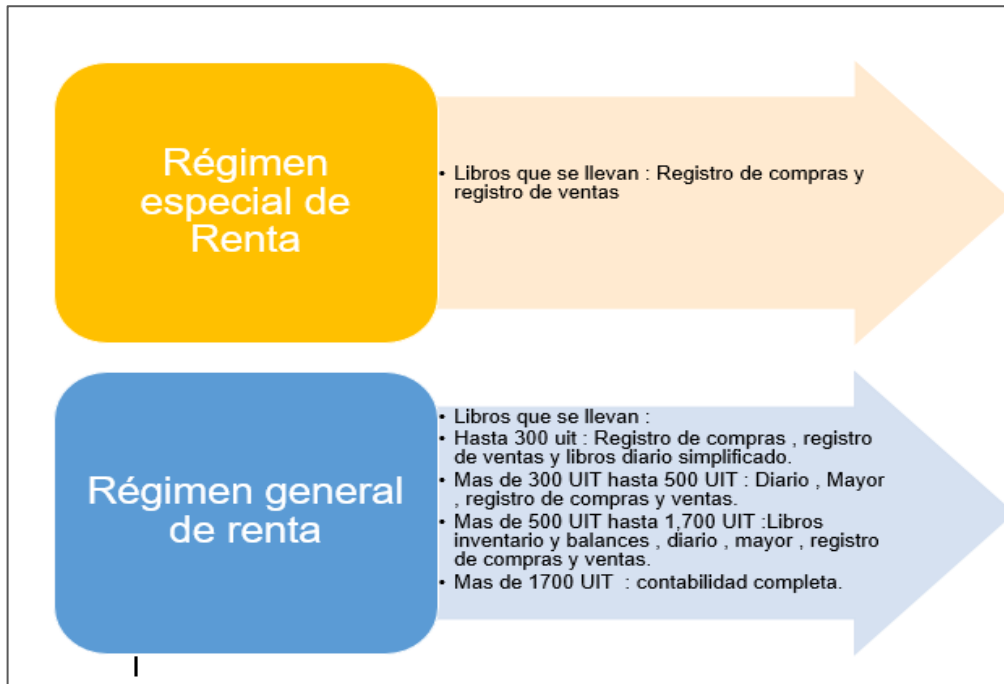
Régimen especial de Renta

• Libros que se llevan : Registro de compras y registro de ventas

Régimen general de renta

• Libros que se llevan :
• Hasta 300 uit : Registro de compras , registro de ventas y libros diario simplificado.
• Mas de 300 UIT hasta 500 UIT : Diario , Mayor , registro de compras y ventas.
• Mas de 500 UIT hasta 1,700 UIT :Libros inventario y balances , diario , mayor , registro de compras y ventas.
• Mas de 1700 UIT : contabilidad completa.